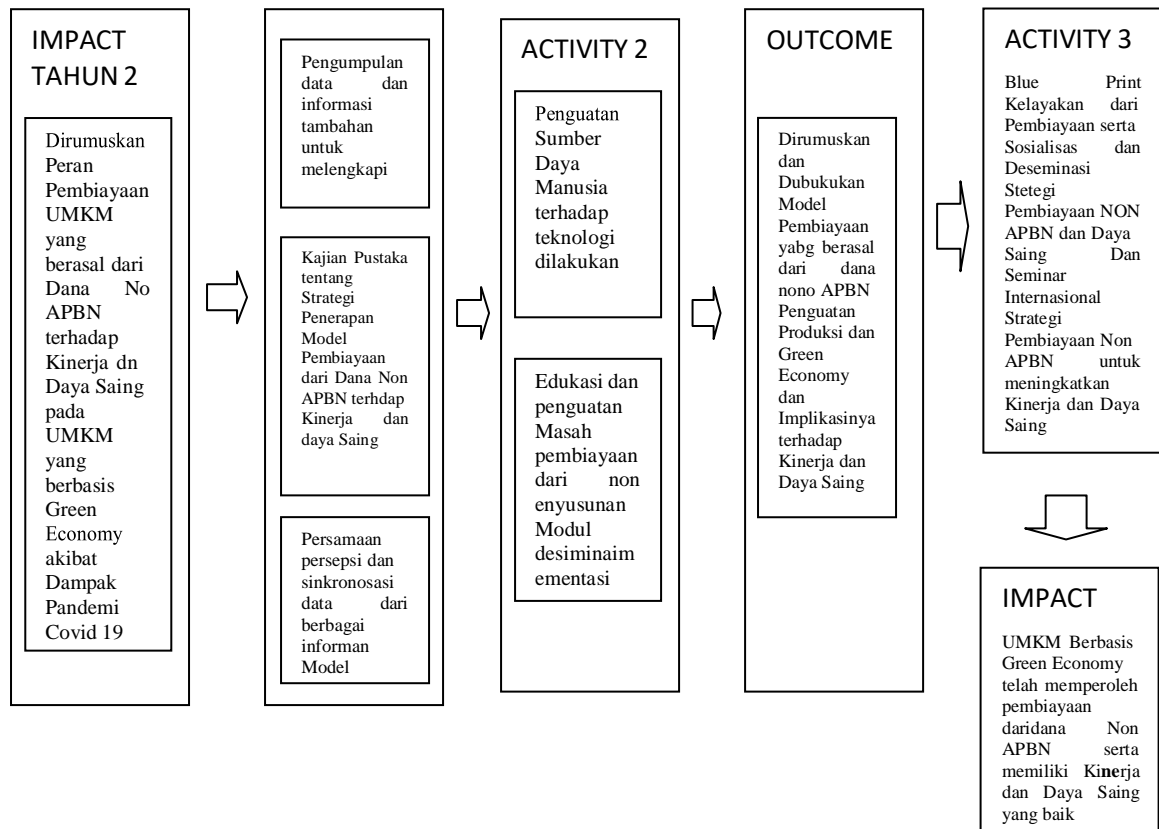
IMPACT TAHUN 2

Dirumuskan Peran Pembiayaan UMKM yang berasal dari Dana No APBN terhadap Kinerja dn Daya Saing pada UMKM yang berbasis Green Economy akibat Dampak Pandemi Covid 19

Pengumpulan data dan informasi tambahan untuk melengkapi

Kajian Pustaka tentang Strategi Penerapan Model Pembiayaan dari Dana Non APBN terhdap Kinerja dan daya Saing

Persamaan persepsi dan sinkronosasi data dari berbagai informan Model

ACTIVITY 2

Penguatan Sumber Daya Manusia terhadap teknologi dilakukan

Edukasi dan penguatan Masah pembiayaan dari non enyusunan Modul desiminaim ementasi

OUTCOME

Dirumuskan dan Dubukukan Model Pembiayaan yabg berasal dari dana nono APBN Penguatan Produksi dan Green Economy dan Implikasinya terhadap Kinerja dan Daya Saing

ACTIVITY 3

Blue Print Kelayakan dari Pembiayaan serta Sosialisas dan Deseminasi Stetegi Pembiayaan NON APBN dan Daya Saing Dan Seminar Internasional Strategi Pembiayaan Non APBN untuk meningkatkan Kinerja dan Daya Saing

IMPACT

UMKM Berbasis Green Economy telah memperoleh pembiayaan daridana Non APBN serta memiliki Kinerja dan Daya Saing yang baik